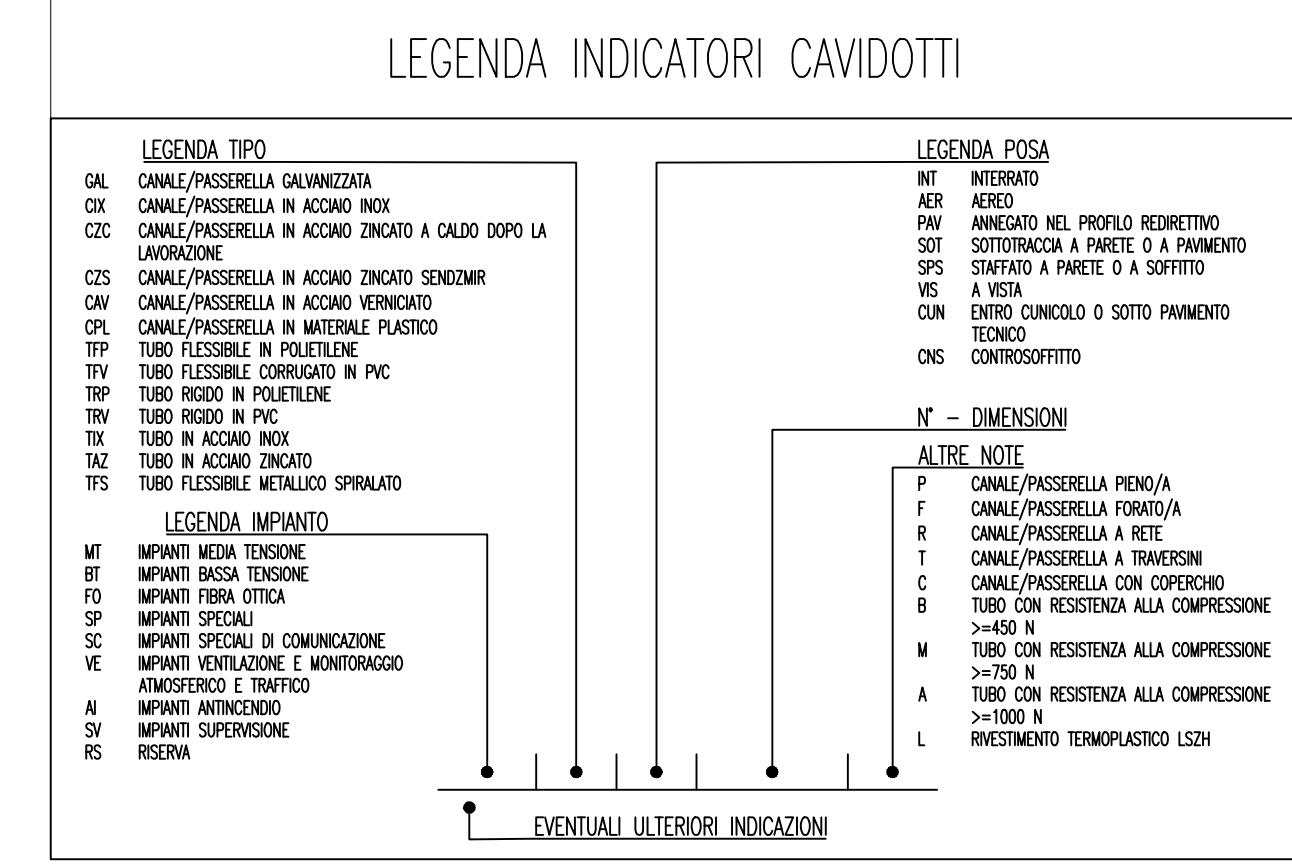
LEGENDA INDICATORI CAVIDOTTI

LEGENDA TIPO
GAL CANALE/PASSERELLA GALVANIZZATA
CIX CANALE/PASSERELLA IN ACCIAIO INOX
CZC CANALE/PASSERELLA IN ACCIAIO ZINCATO A CALDO DOPO LA LAVORAZIONE
CZS CANALE/PASSERELLA IN ACCIAIO ZINCATO SENDZMIR
CAV CANALE/PASSERELLA IN ACCIAIO VERNICIATO
CPL CANALE/PASSERELLA IN MATERIALE PLASTICO
TFP TUBO FLESSIBILE IN POLIETILENE
TFV TUBO FLESSIBILE CORRUGATO IN PVC
TRP TUBO RIGIDO IN POLIETILENE
TRV TUBO RIGIDO IN PVC
TIX TUBO IN ACCIAIO INOX
TAZ TUBO IN ACCIAIO ZINCATO
TFS TUBO FLESSIBILE METALLICO SPIRALATO

LEGENDA IMPIANTO
MT IMPIANTI MEDIA TENSIONE
BT IMPIANTI BASSA TENSIONE
FO IMPIANTI FIBRA OTTICA
SP IMPIANTI SPECIALI
SC IMPIANTI SPECIALI DI COMUNICAZIONE
VE IMPIANTI VENTILAZIONE E MONITORAGGIO ATMOSFERICO E TRAFFICO
AI IMPIANTI ANTINCENDIO
SV IMPIANTI SUPERVISIONE
RS RISERVA

LEGENDA POSA
INT INTERRATO
AER AEREO
PAV ANNEGATO NEL PROFILO REDIRETTIVO
SOT SOTTOTRACCIA A PARETE O A PAVIMENTO
SPS STAFFATO A PARETE O A SOFFITTO
VIS A VISTA
CUN ENTRO CUNICOLO O SOTTO PAVIMENTO TECNICO
CNS CONTROSOFFITTO

N° - DIMENSIONI

ALTRE NOTE
P CANALE/PASSERELLA PIENO/A
F CANALE/PASSERELLA FORATO/A
R CANALE/PASSERELLA A RETE
T CANALE/PASSERELLA A TRAVERSINI
C CANALE/PASSERELLA CON COPERCHIO
B TUBO CON RESISTENZA ALLA COMPRESSIONE >=450 N
M TUBO CON RESISTENZA ALLA COMPRESSIONE >=750 N
A TUBO CON RESISTENZA ALLA COMPRESSIONE >=1000 N
L RIVESTIMENTO TERMOPLASTICO LSZH

EVENTUALI ULTERIORI INDICAZIONI